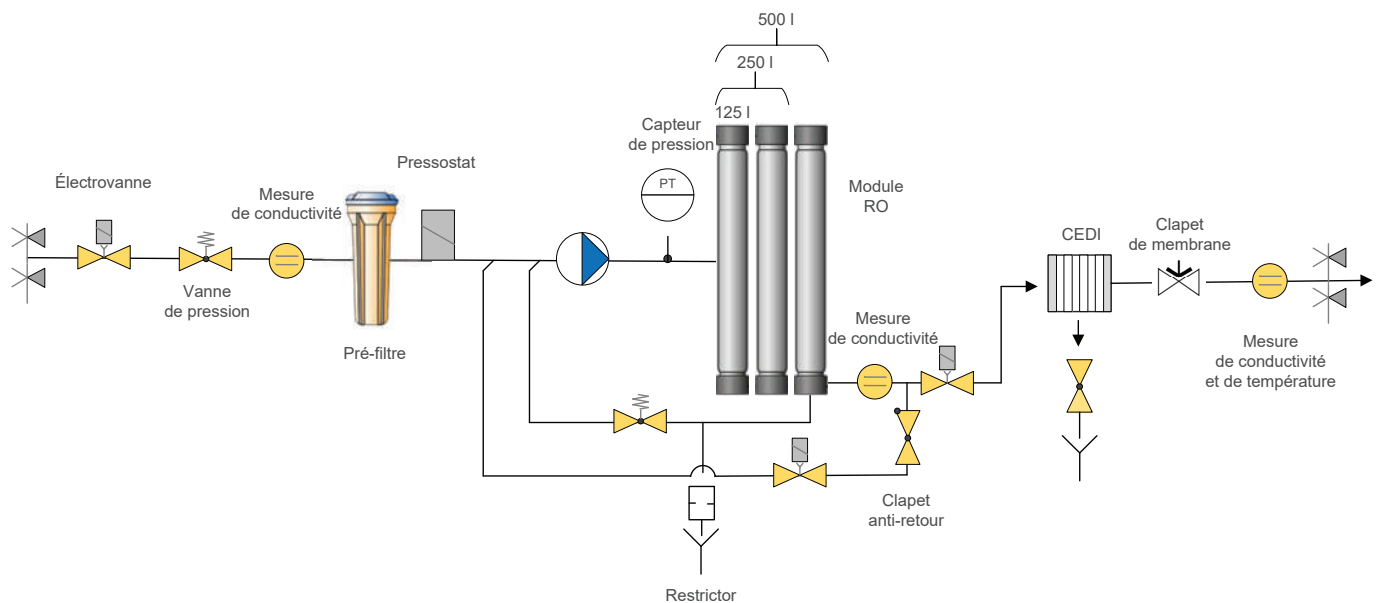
500 l
250 l
125 l
Capteur de pression
PT
Module RO
Électrovanne
Mesure de conductivité
Pressostat
Vanne de pression
Pré-filtre
CEDI
Clapet de membrane
Mesure de conductivité
Mesure de conductivité et de température
Clapet anti-retour
Restrictor